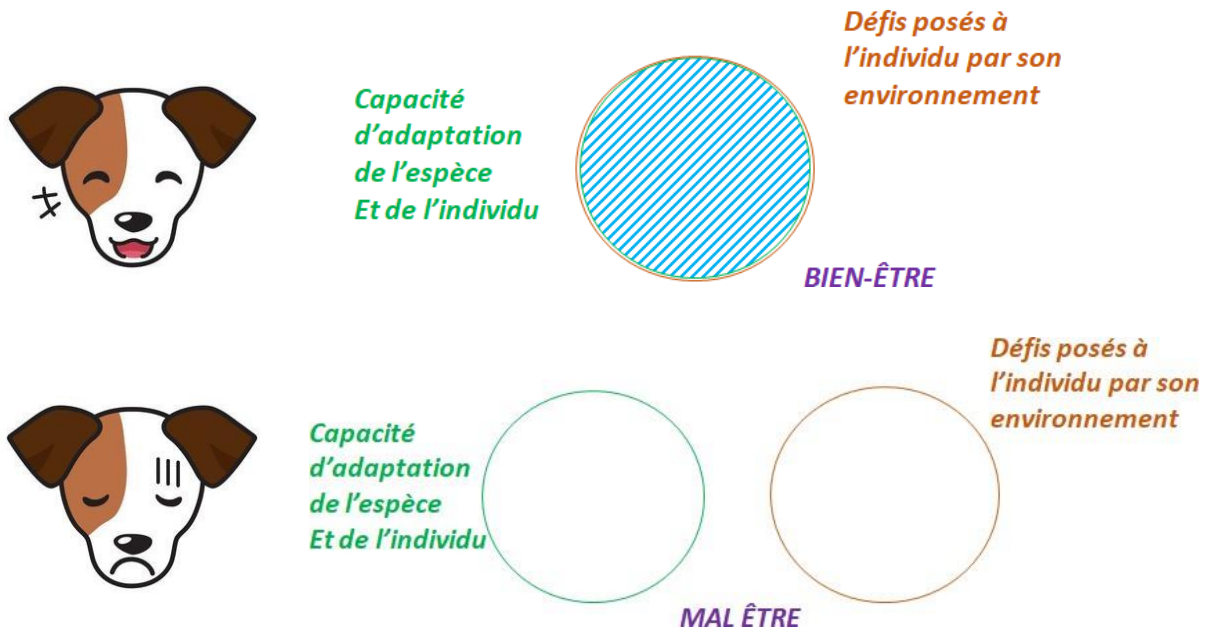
Capacité d'adaptation de l'espèce Et de l'individu

Défis posés à l'individu par son environnement

BIEN-ÊTRE

Capacité d'adaptation de l'espèce Et de l'individu

Défis posés à l'individu par son environnement

MAL ÊTRE